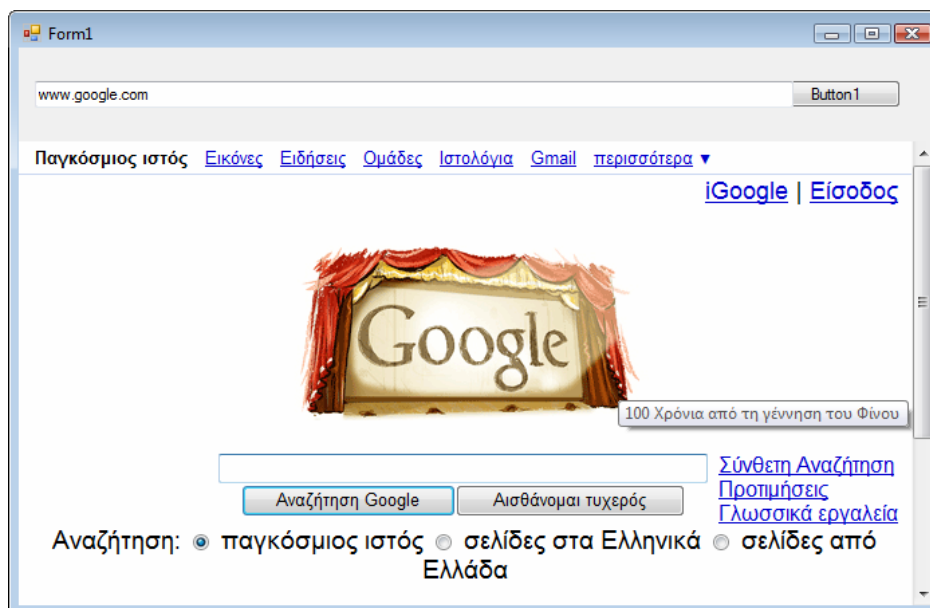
Form1

www.google.com

Button1

Παγκόσμιος ιστός Εικόνες Ειδήσεις Ομάδες Ιστολόγια Gmail περισσότερα ▼

iGoogle | Είσοδος

Google

100 Χρόνια από τη γέννηση του Φίνου

Αναζήτηση Google Αισθάνομαι τυχερός

Σύνθετη Αναζήτηση
Προτιμήσεις
Γλωσσικά εργαλεία

Αναζήτηση: παγκόσμιος ιστός σελίδες στα Ελληνικά σελίδες από Ελλάδα